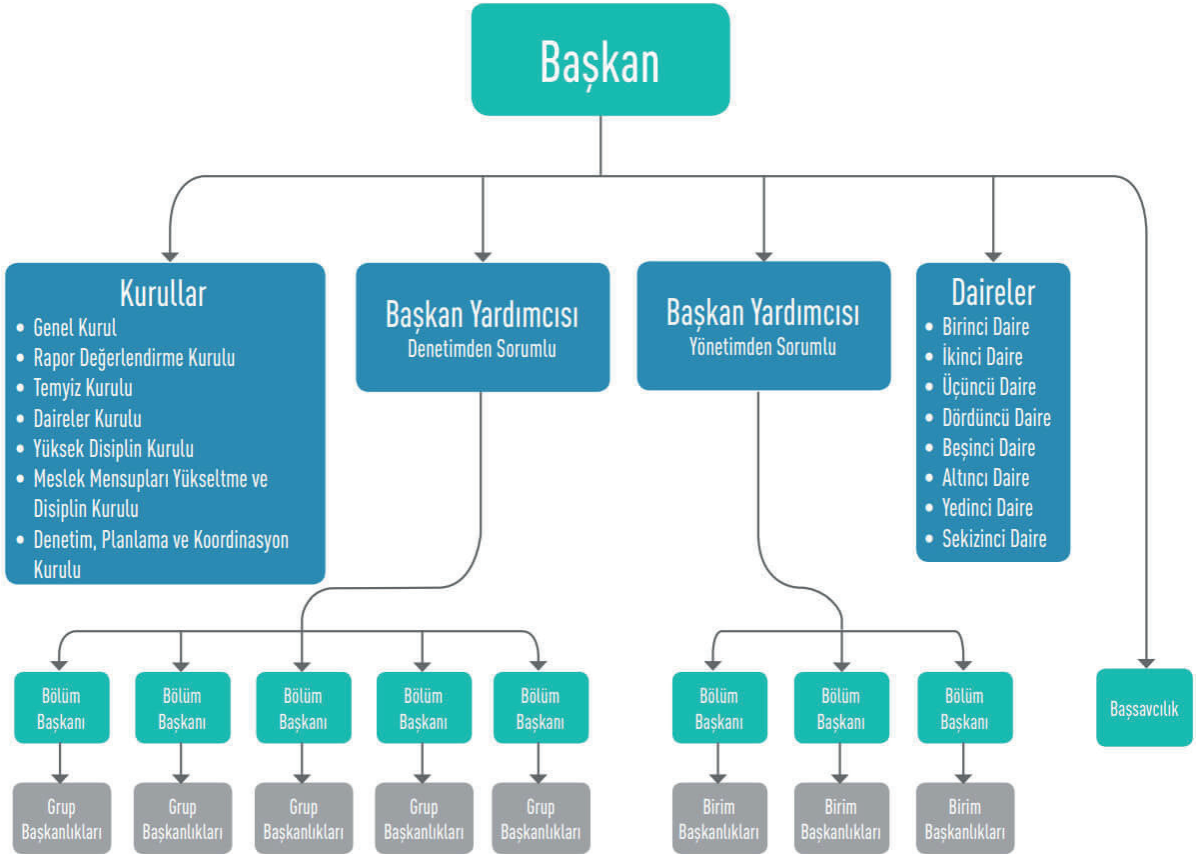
Başkan

Kurullar
- Genel Kurul
- Rapor Değerlendirme Kurulu
- Temyiz Kurulu
- Daireler Kurulu
- Yüksek Disiplin Kurulu
- Meslek Mensupları Yükseltme ve Disiplin Kurulu
- Denetim, Planlama ve Koordinasyon Kurulu

Başkan Yardımcısı
Denetimden Sorumlu

Başkan Yardımcısı
Yönetimden Sorumlu

Daireler
- Birinci Daire
- İkinci Daire
- Üçüncü Daire
- Dördüncü Daire
- Beşinci Daire
- Altıncı Daire
- Yedinci Daire
- Sekizinci Daire

Bölüm Başkanı

Bölüm Başkanı

Bölüm Başkanı

Bölüm Başkanı

Bölüm Başkanı

Bölüm Başkanı

Bölüm Başkanı

Bölüm Başkanı

Başsavcılık

Grup Başkanlıkları

Grup Başkanlıkları

Grup Başkanlıkları

Grup Başkanlıkları

Grup Başkanlıkları

Birim Başkanlıkları

Birim Başkanlıkları

Birim Başkanlıkları